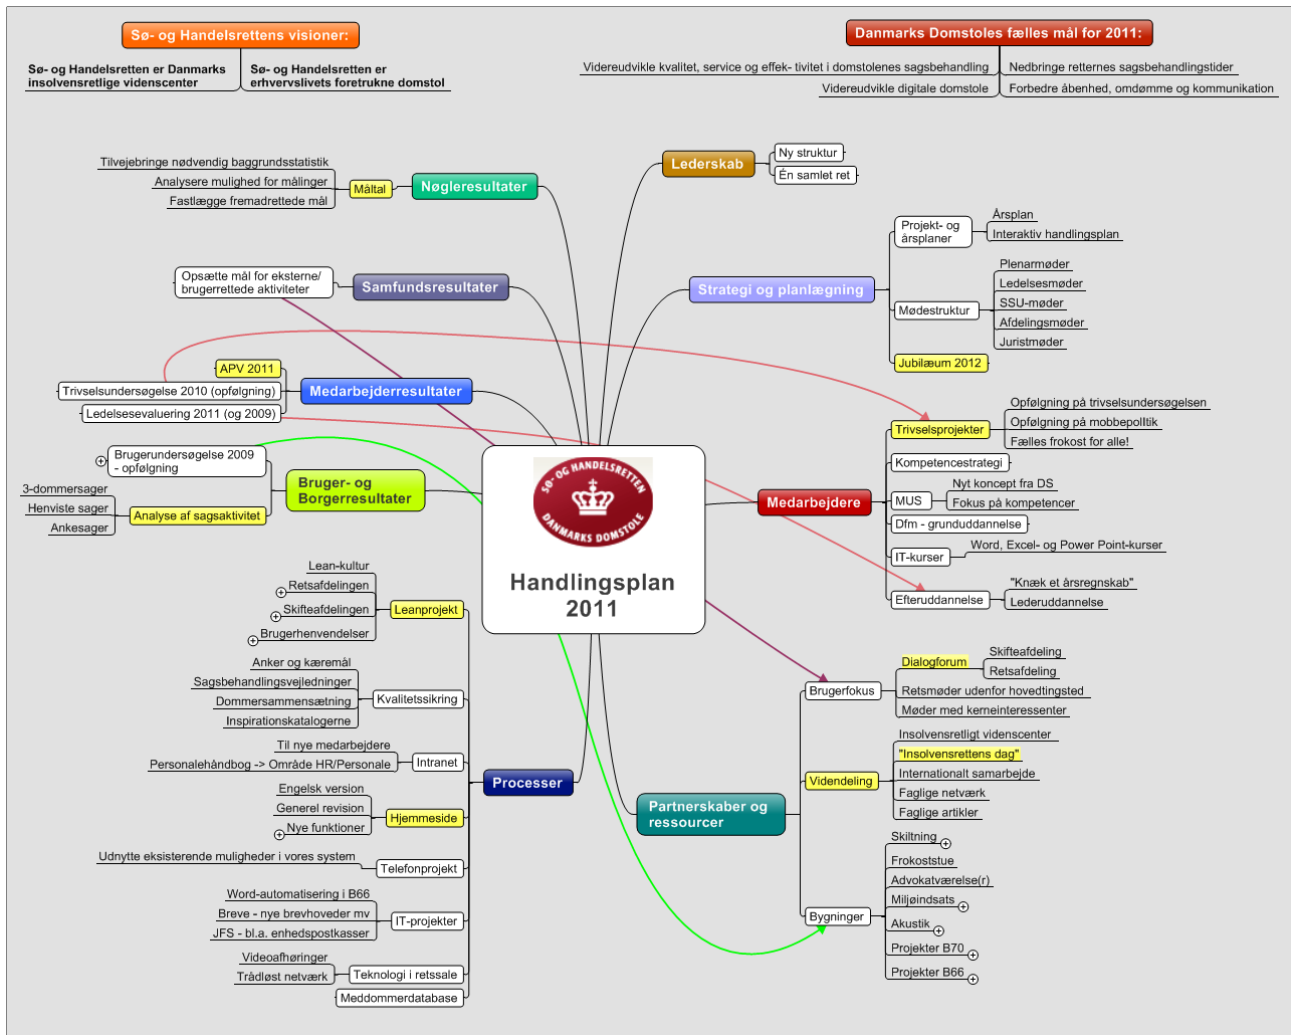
Sø- og Handelsrettens visioner:

Sø- og Handelsretten er Danmarks insolvensretlige videnscenter

Sø- og Handelsretten er erhvervslivets foretrukne domstol

Danmarks Domstoles fælles mål for 2011:

Videreudvikle kvalitet, service og effek- tivitet i domstolenes sagsbehandling

Videreudvikle digitale domstole

Nedbringe retternes sagsbehandlingstider

Forbedre åbenhed, omdømme og kommunikation

Handlingsplan 2011

SØ- OG HANDELSRETTEN DANMARKS DOMSTOLE

Nøgleresultater
Måltal
Tilvejebringe nødvendig baggrundsstatistik
Analysere mulighed for målinger
Fastlægge fremadrettede mål

Samfundsresultater
Opsætte mål for eksterne/ brugerrettede aktiviteter

Medarbejderresultater
APV 2011
Trivselsundersøgelse 2010 (opfølgning)
Ledelsesevaluering 2011 (og 2009)

Bruger- og Borgerresultater
Brugerundersøgelse 2009 - opfølgning
Analyse af sagsaktivitet
3-dommersager
Henviste sager
Ankesager

Processer
Leanprojekt
Lean-kultur
Retsafdelingen
Skifteafdelingen
Brugerhenvendelser
Kvalitetssikring
Anker og kæremål
Sagsbehandlingsvejledninger
Dommersammensætning
Inspirationskatalogerne
Intranet
Til nye medarbejdere
Personalehåndbog -> Område HR/Personale
Hjemmeside
Engelsk version
Generel revision
Nye funktioner
Telefonprojekt
Udnytte eksisterende muligheder i vores system
IT-projekter
Word-automatisering i B66
Breve - nye brevhoveder mv
JFS - bl.a. enhedspostkasser
Teknologi i retssale
Videoafhøringer
Trådløst netværk
Meddommerdatabase

Lederskab
Ny struktur
Én samlet ret

Strategi og planlægning
Projekt- og årsplaner
Årsplan
Interaktiv handlingsplan
Mødestruktur
Plenarmøder
Ledelsesmøder
SSU-møder
Afdelingsmøder
Juristmøder
Jubilæum 2012

Medarbejdere
Trivselsprojekter
Opfølgning på trivselsundersøgelsen
Opfølgning på mobbepolitik
Fælles frokost for alle!
Kompetencestrategi
MUS
Nyt koncept fra DS
Fokus på kompetencer
Dfm - grunduddannelse
IT-kurser
Word, Excel- og Power Point-kurser
Efteruddannelse
"Knæk et årsregnskab"
Lederuddannelse

Partnerskaber og ressourcer
Brugerfokus
Dialogforum
Skifteafdeling
Retsafdeling
Retsmøder udenfor hovedtingsted
Møder med kerneinteressenter
Videndeling
Insolvensretligt videnscenter
"Insolvensrettens dag"
Internationalt samarbejde
Faglige netværk
Faglige artikler
Bygninger
Skiltning
Frokoststue
Advokatværelse(r)
Miljøindsats
Akustik
Projekter B70
Projekter B66